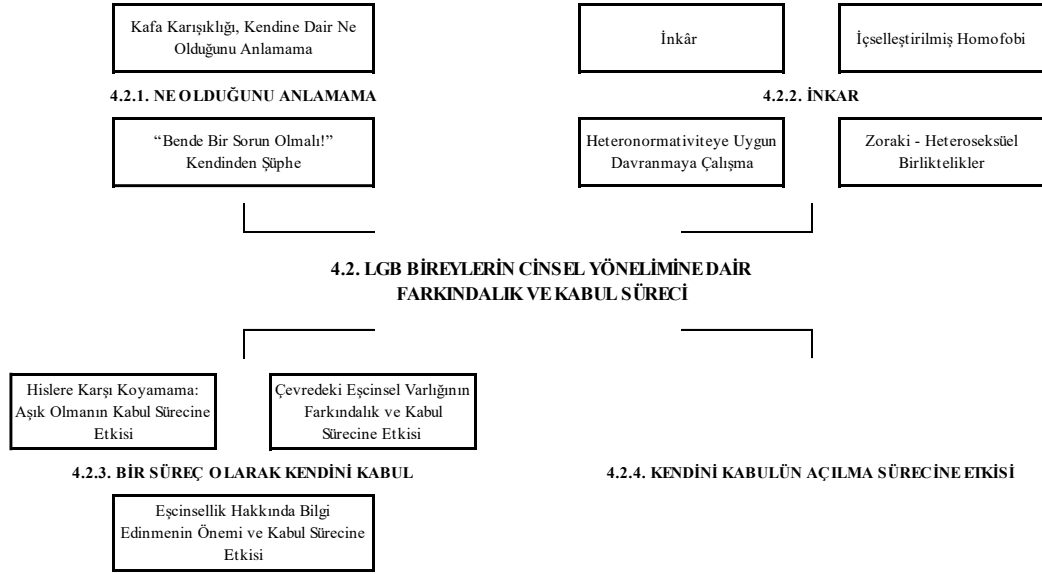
Kafa Karışıklığı, Kendine Dair Ne Olduğunu Anlamama

İnkâr

İçselleştirilmiş Homofobi

4.2.1. NE OLDUĞUNU ANLAMAMA

4.2.2. İNKAR

"Bende Bir Sorun Olmalı!" Kendinden Şüphe

Heteronormativiteye Uygun Davranmaya Çalışma

Zoraki - Heteroseksüel Birliktelikler

4.2. LGB BİREYLERİN CİNSEL YÖNELİMİNE DAİR FARKINDALIK VE KABUL SÜRECİ

Hislere Karşı Koyamama: Aşık Olmanın Kabul Sürecine Etkisi

Çevredeki Eşcinsel Varlığının Farkındalık ve Kabul Sürecine Etkisi

4.2.3. BİR SÜREÇ OLARAK KENDİNİ KABUL

4.2.4. KENDİNİ KABULÜN AÇILMA SÜRECİNE ETKİSİ

Eşcinsellik Hakkında Bilgi Edinmenin Önemi ve Kabul Sürecine Etkisi